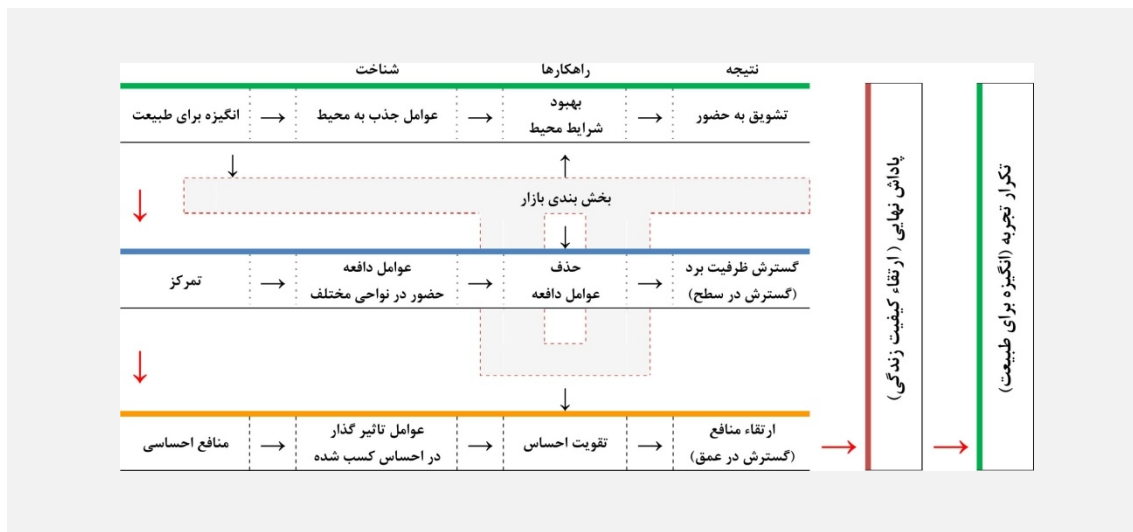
شناخت | راهکارها | نتیجه

انگیزه برای طبیعت ← عوامل جذب به محیط ← بهبود شرایط محیط ← تشویق به حضور

بخش بندی بازار

تمرکز ← عوامل دافعه حضور در نواحی مختلف ← حذف عوامل دافعه ← گسترش ظرفیت برد (گسترش در سطح)

منافع احساسی ← عوامل تاثیر گذار در احساس کسب شده ← تقویت احساس ← ارتقاء منافع (گسترش در عمق)

پاداش نهایی ( ارتقاء کیفیت زندگی)

تکرار تجربه (انگیزه برای طبیعت)